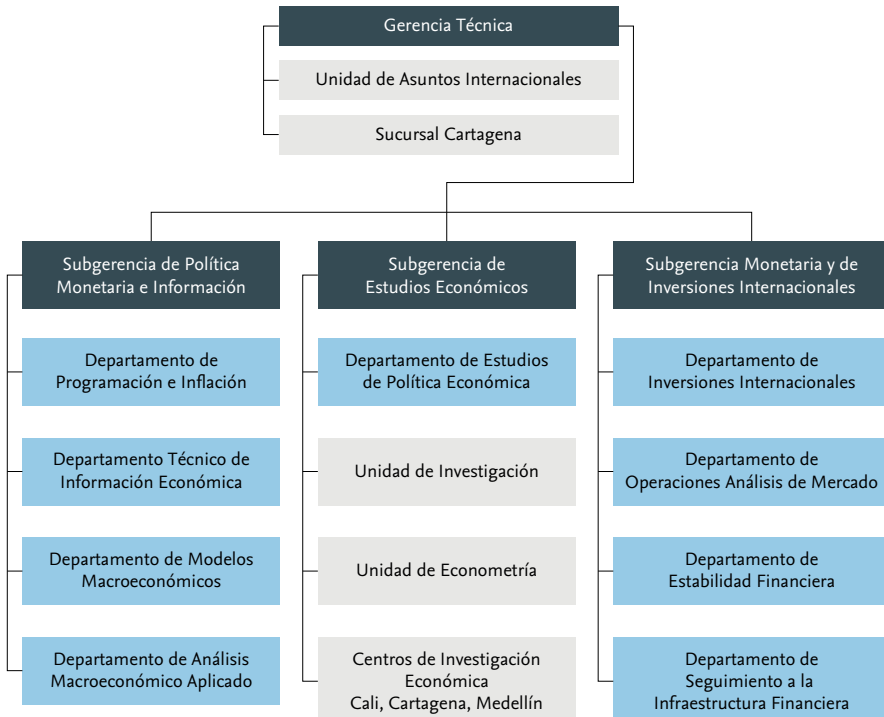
Gerencia Técnica

Unidad de Asuntos Internacionales

Sucursal Cartagena

Subgerencia de Política Monetaria e Información

Departamento de Programación e Inflación

Departamento Técnico de Información Económica

Departamento de Modelos Macroeconómicos

Departamento de Análisis Macroeconómico Aplicado

Subgerencia de Estudios Económicos

Departamento de Estudios de Política Económica

Unidad de Investigación

Unidad de Econometría

Centros de Investigación Económica Cali, Cartagena, Medellín

Subgerencia Monetaria y de Inversiones Internacionales

Departamento de Inversiones Internacionales

Departamento de Operaciones Análisis de Mercado

Departamento de Estabilidad Financiera

Departamento de Seguimiento a la Infraestructura Financiera